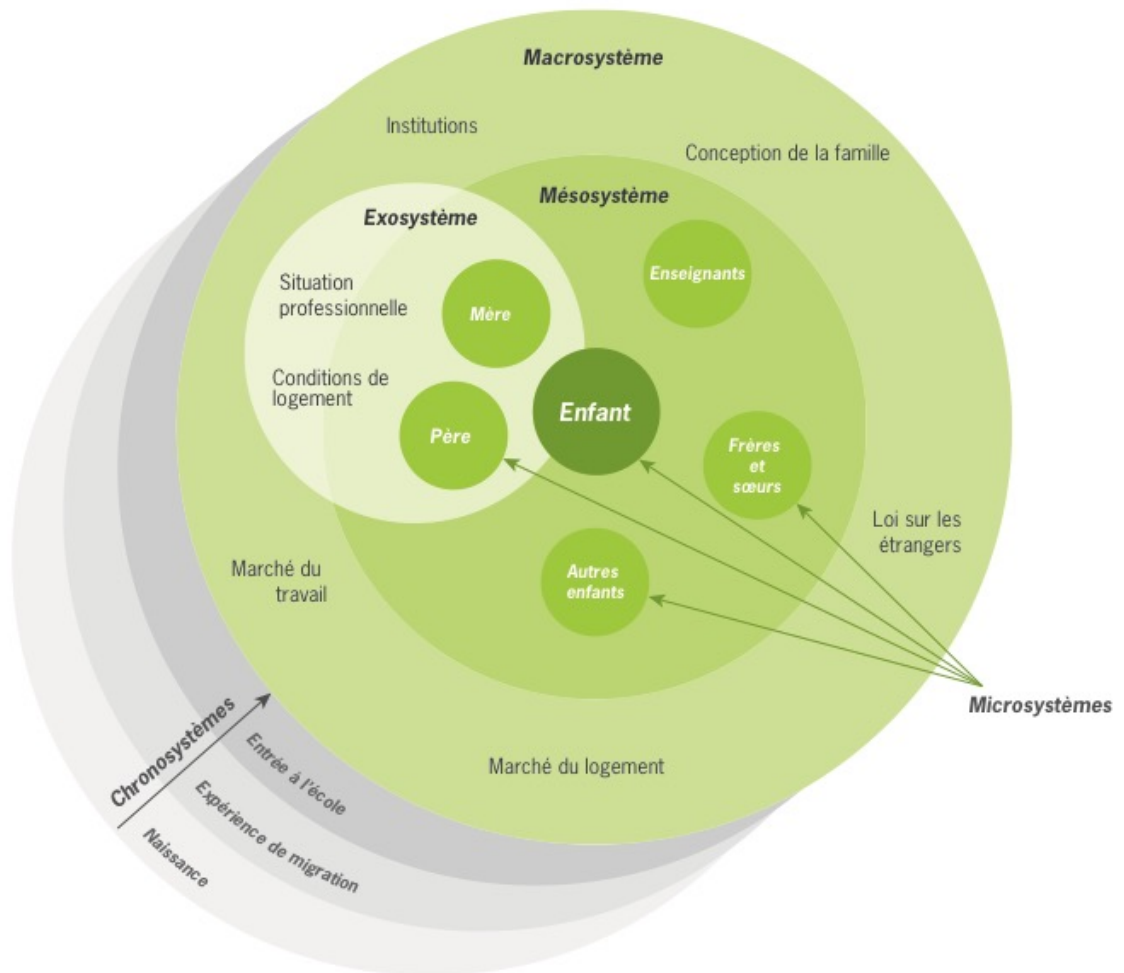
Macrosystème

Institutions

Conception de la famille

Mésosystème

Exosystème

Situation professionnelle

Conditions de logement

Mère

Enseignants

Enfant

Père

Frères et sœurs

Loi sur les étrangers

Marché du travail

Autres enfants

Microsystèmes

Chronosystèmes

Entrée à l'école

Expérience de migration

Naissance

Marché du logement